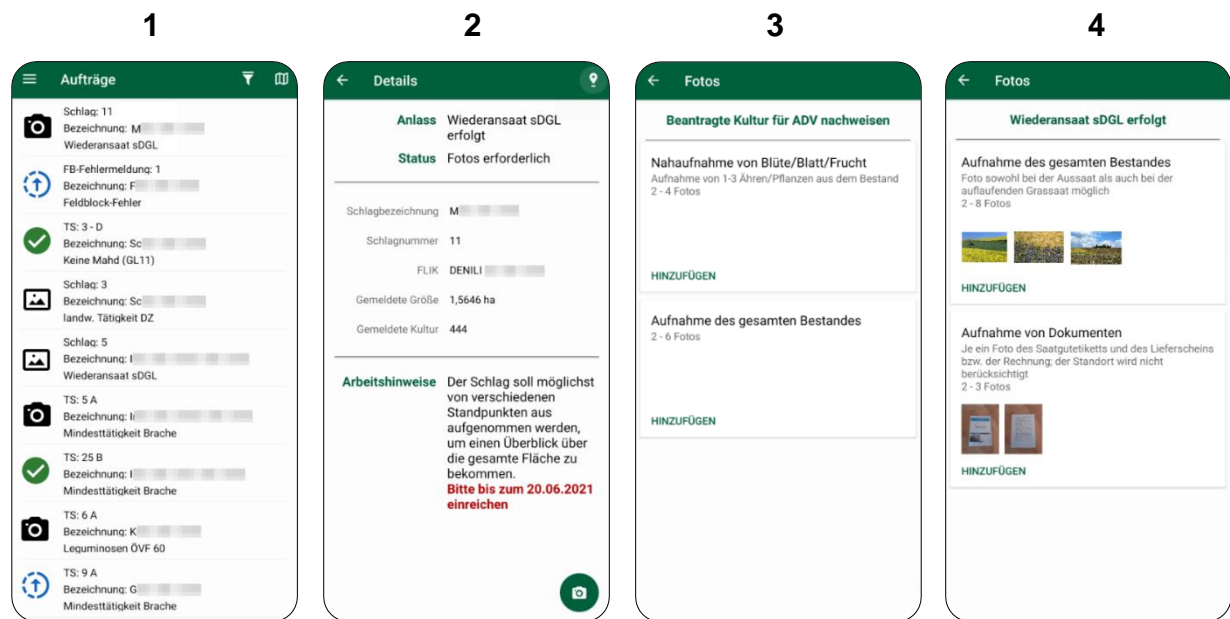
1

Aufträge

Schlag: 11
Bezeichnung: M
Wiederansaat sDGL

FB-Fehlermeldung: 1
Bezeichnung: F
Feldblock-Fehler

TS: 3 - D
Bezeichnung: Sc
Keine Mahd (GL11)

Schlag: 3
Bezeichnung: Sc
landw. Tätigkeit DZ

Schlag: 5
Bezeichnung: I
Wiederansaat sDGL

TS: 5 A
Bezeichnung: I
Mindesttätigkeit Brache

TS: 25 B
Bezeichnung: I
Mindesttätigkeit Brache

TS: 6 A
Bezeichnung: K
Leguminosen ÖVF 60

TS: 9 A
Bezeichnung: G
Mindesttätigkeit Brache

2

Details

Anlass Wiederansaat sDGL erfolgt
Status Fotos erforderlich

Schlagbezeichnung M
Schlagnummer 11
FLIK DENILI
Gemeldete Größe 1,5646 ha
Gemeldete Kultur 444

Arbeitshinweise Der Schlag soll möglichst von verschiedenen Standpunkten aus aufgenommen werden, um einen Überblick über die gesamte Fläche zu bekommen.
Bitte bis zum 20.06.2021 einreichen

3

Fotos

Beantragte Kultur für ADV nachweisen

Nahaufnahme von Blüte/Blatt/Frucht
Aufnahme von 1-3 Ähren/Pflanzen aus dem Bestand
2 - 4 Fotos

HINZUFÜGEN

Aufnahme des gesamten Bestandes
2 - 6 Fotos

HINZUFÜGEN

4

Fotos

Wiederansaat sDGL erfolgt

Aufnahme des gesamten Bestandes
Foto sowohl bei der Aussaat als auch bei der auflaufenden Grassaat möglich
2 - 8 Fotos

HINZUFÜGEN

Aufnahme von Dokumenten
Je ein Foto des Saatgutetiketts und des Lieferscheins bzw. der Rechnung; der Standort wird nicht berücksichtigt
2 - 3 Fotos

HINZUFÜGEN